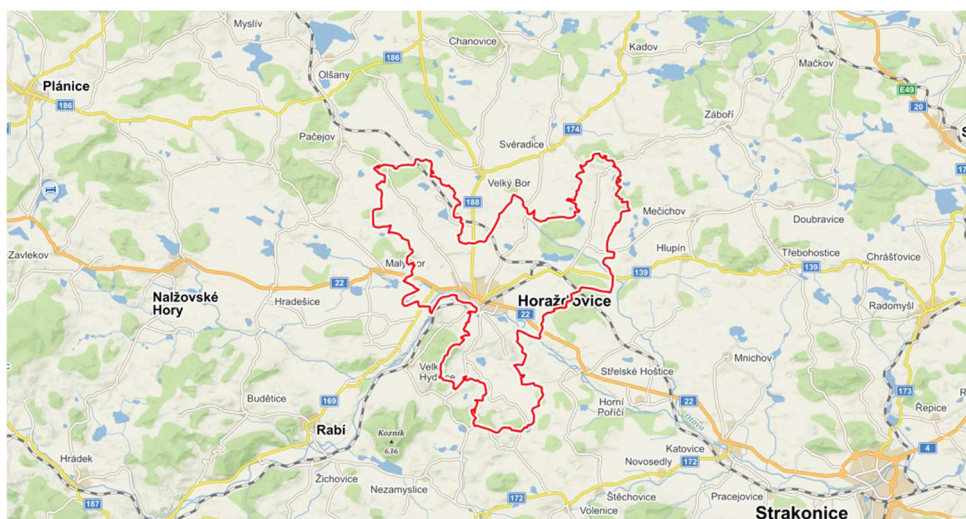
Myslív
Chanovice
Kadov
Mačkov
Plánice
186
Olšany
186
E49
20
Záboří
Pačejov
174
Sváradice
Velký Bor
188
Mečichov
Doubravice
Hlupín
Třebohostice
Chrášťovice
Zavlekov
Malý Bor
139
139
Nalžovské Hory
Hradešice
22
Horažďovice
Radomyšl
22
Mnichov
Velký Hydčice
Střelské Hoštice
173
Budětice
169
Horní Poříčí
22
Řepice
Rabí
Kozník 636
Katovice
4
Hrádek
Novosedly
172
Žichovice
187
Nezamyslice
172
Štěchovice
Pracejovice
Volenice
Strakonice